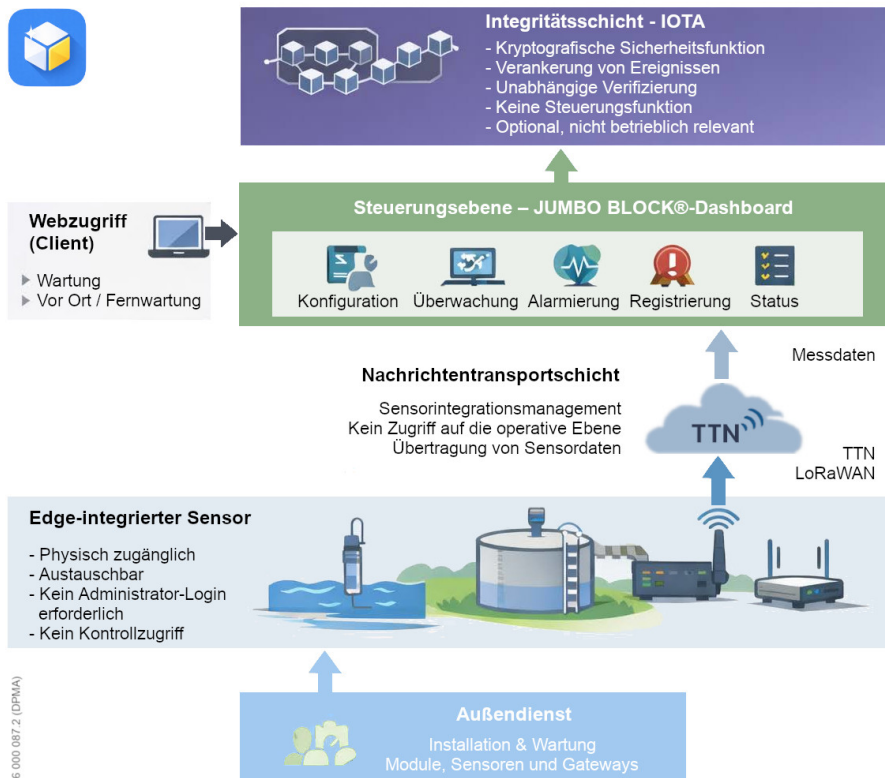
Integritätsschicht - IOTA
- Kryptografische Sicherheitsfunktion
- Verankerung von Ereignissen
- Unabhängige Verifizierung
- Keine Steuerungsfunktion
- Optional, nicht betrieblich relevant

Webzugriff (Client)
▸ Wartung
▸ Vor Ort / Fernwartung

Steuerungsebene – JUMBO BLOCK®-Dashboard
Konfiguration Überwachung Alarmierung Registrierung Status

Messdaten

Nachrichtentransportschicht
Sensorintegrationsmanagement
Kein Zugriff auf die operative Ebene
Übertragung von Sensordaten

TTN

TTN
LoRaWAN

Edge-integrierter Sensor
- Physisch zugänglich
- Austauschbar
- Kein Administrator-Login erforderlich
- Kein Kontrollzugriff

6 000 087.2 (DPMA)

Außendienst
Installation & Wartung
Module, Sensoren und Gateways